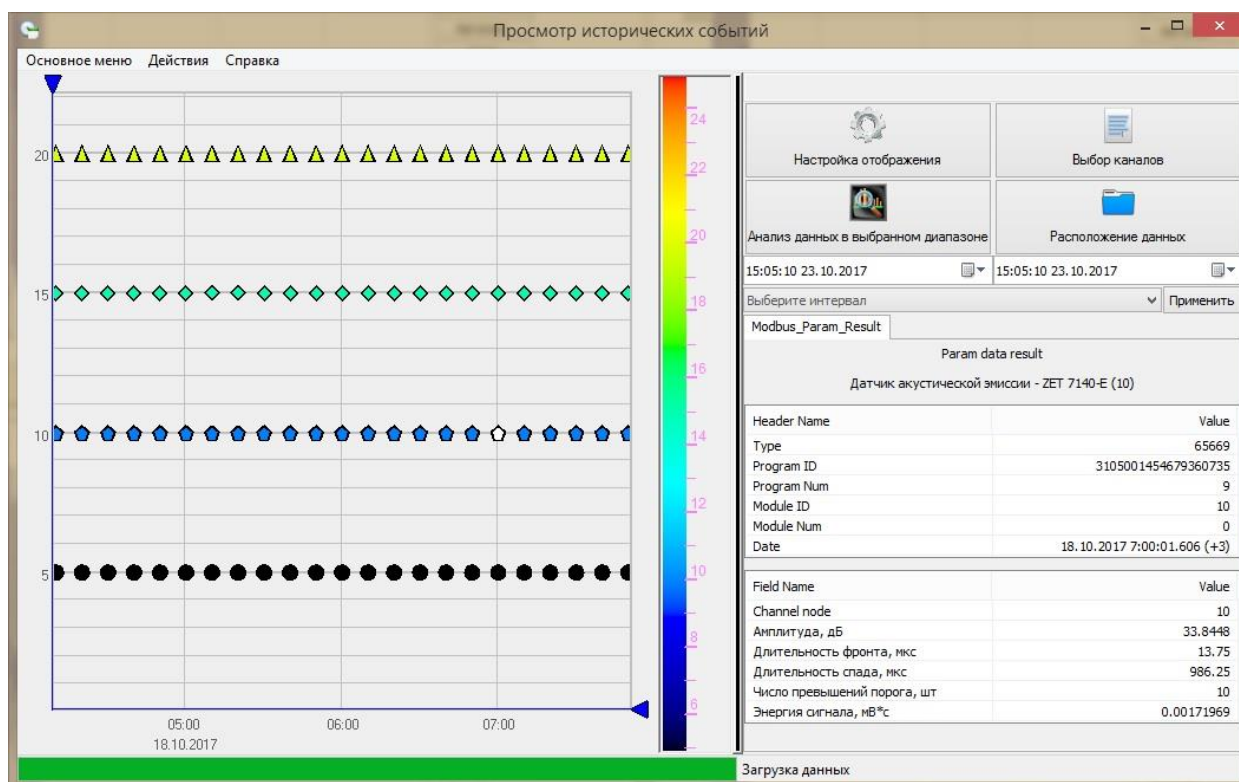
Просмотр исторических событий

Основное меню Действия Справка

20
15
10
5

05:00
18.10.2017
06:00
07:00

24
22
20
18
16
14
12
10
8
6

Настройка отображения
Выбор каналов
Анализ данных в выбранном диапазоне
Расположение данных

15:05:10 23.10.2017
15:05:10 23.10.2017

Выберите интервал
Применить

Modbus_Param_Result

Param data result

Датчик акустической эмиссии - ZET 7140-E (10)

| Header Name | Value |
|---|---|
| Type | 65669 |
| Program ID | 3105001454679360735 |
| Program Num | 9 |
| Module ID | 10 |
| Module Num | 0 |
| Date | 18.10.2017 7:00:01.606 (+3) |

| Field Name | Value |
|---|---|
| Channel node | 10 |
| Амплитуда, дБ | 33.8448 |
| Длительность фронта, мкс | 13.75 |
| Длительность спада, мкс | 986.25 |
| Число превышений порога, шт | 10 |
| Энергия сигнала, мВ*с | 0.00171969 |

Загрузка данных